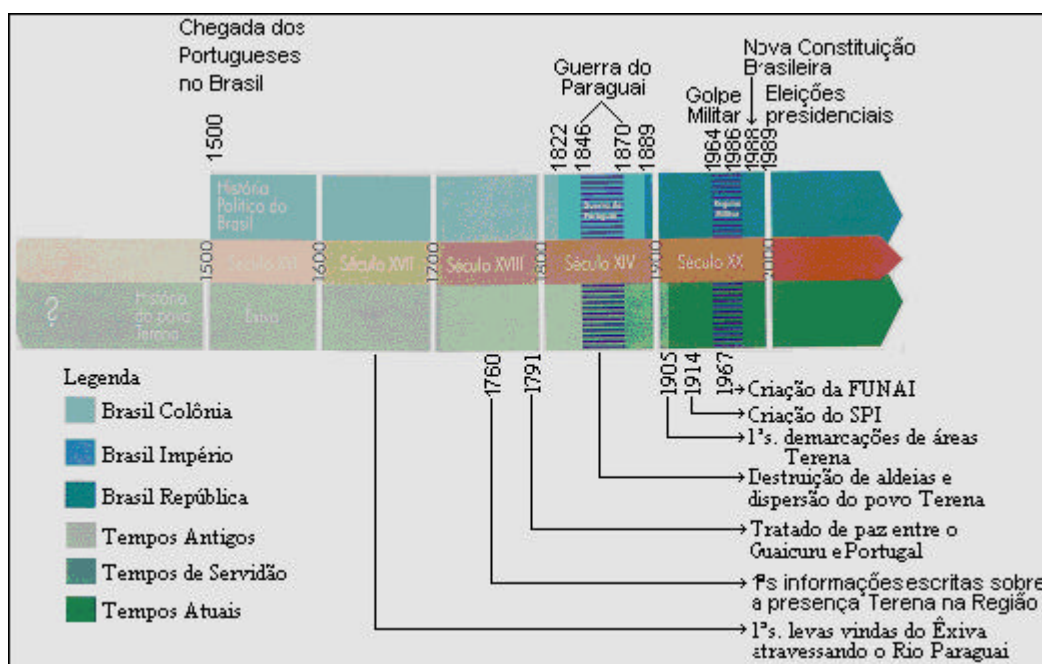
Chegada dos Portugueses no Brasil

1500

Guerra do Paraguai

1822 1846 1870 1889

Nova Constituição Brasileira

Golpe Militar

Eleições presidenciais

1964 1986 1988 1989

História Política do Brasil

Guerra do Paraguai

Regime Militar

1500 Século XVI 1600 Século XVII 1700 Século XVIII 1800 Século XIV 1900 Século XX 2000

?

História do povo Terena

Êxiva

Legenda

Brasil Colônia

Brasil Império

Brasil República

Tempos Antigos

Tempos de Servidão

Tempos Atuais

1760 1791 1905 1914 1967

Criação da FUNAI

Criação do SPI

1ªs. demarcações de áreas Terena

Destruição de aldeias e dispersão do povo Terena

Tratado de paz entre o Guaicuru e Portugal

1ªs informações escritas sobre a presença Terena na Região

1ªs. levas vindas do Êxiva atravessando o Rio Paraguai